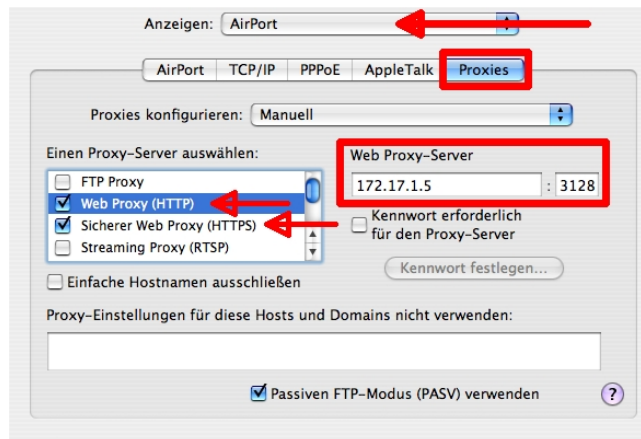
Anzeigen: AirPort

AirPort | TCP/IP | PPPoE | AppleTalk | Proxies

Proxies konfigurieren: Manuell

Einen Proxy-Server auswählen:

FTP Proxy
Web Proxy (HTTP)
Sicherer Web Proxy (HTTPS)
Streaming Proxy (RTSP)

Web Proxy-Server

172.17.1.5 : 3128

Kennwort erforderlich für den Proxy-Server

Kennwort festlegen...

Einfache Hostnamen ausschließen

Proxy-Einstellungen für diese Hosts und Domains nicht verwenden:

Passiven FTP-Modus (PASV) verwenden

?